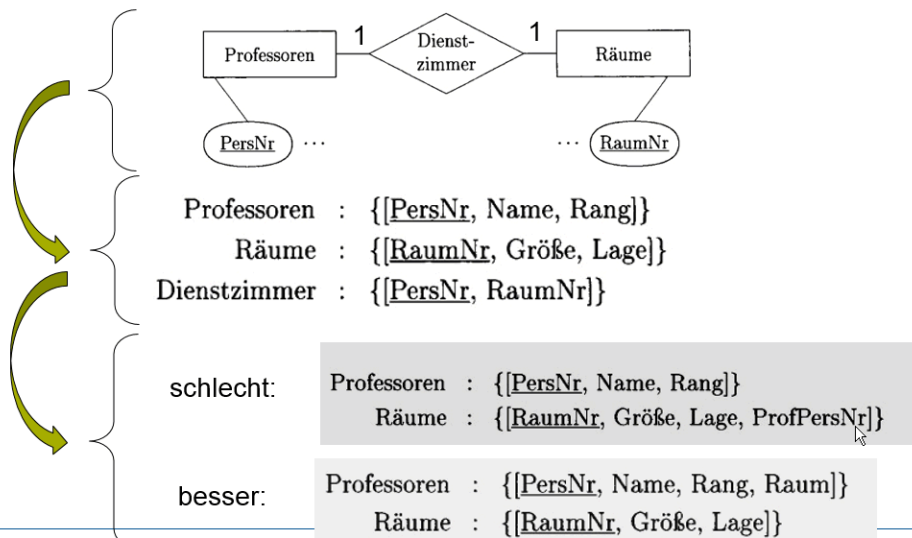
Professoren 1 Dienstzimmer 1 Räume

PersNr ...   ... RaumNr

Professoren : {[PersNr, Name, Rang]}
Räume : {[RaumNr, Größe, Lage]}
Dienstzimmer : {[PersNr, RaumNr]}

schlecht:
Professoren : {[PersNr, Name, Rang]}
Räume : {[RaumNr, Größe, Lage, ProfPersNr]}

besser:
Professoren : {[PersNr, Name, Rang, Raum]}
Räume : {[RaumNr, Größe, Lage]}